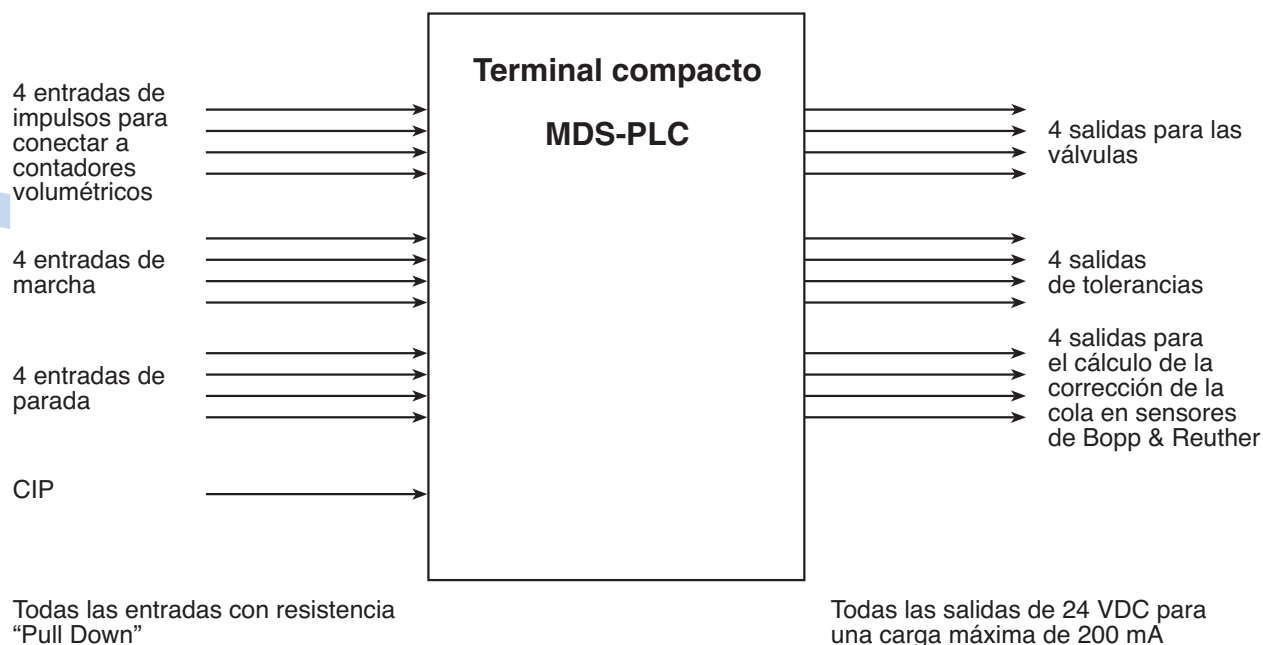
Terminal compacto

MDS-PLC

4 entradas de impulsos para conectar a contadores volumétricos

4 entradas de marcha

4 entradas de parada

CIP

4 salidas para las válvulas

4 salidas de tolerancias

4 salidas para el cálculo de la corrección de la cola en sensores de Bopp & Reuther

Todas las entradas con resistencia "Pull Down"

Todas las salidas de 24 VDC para una carga máxima de 200 mA